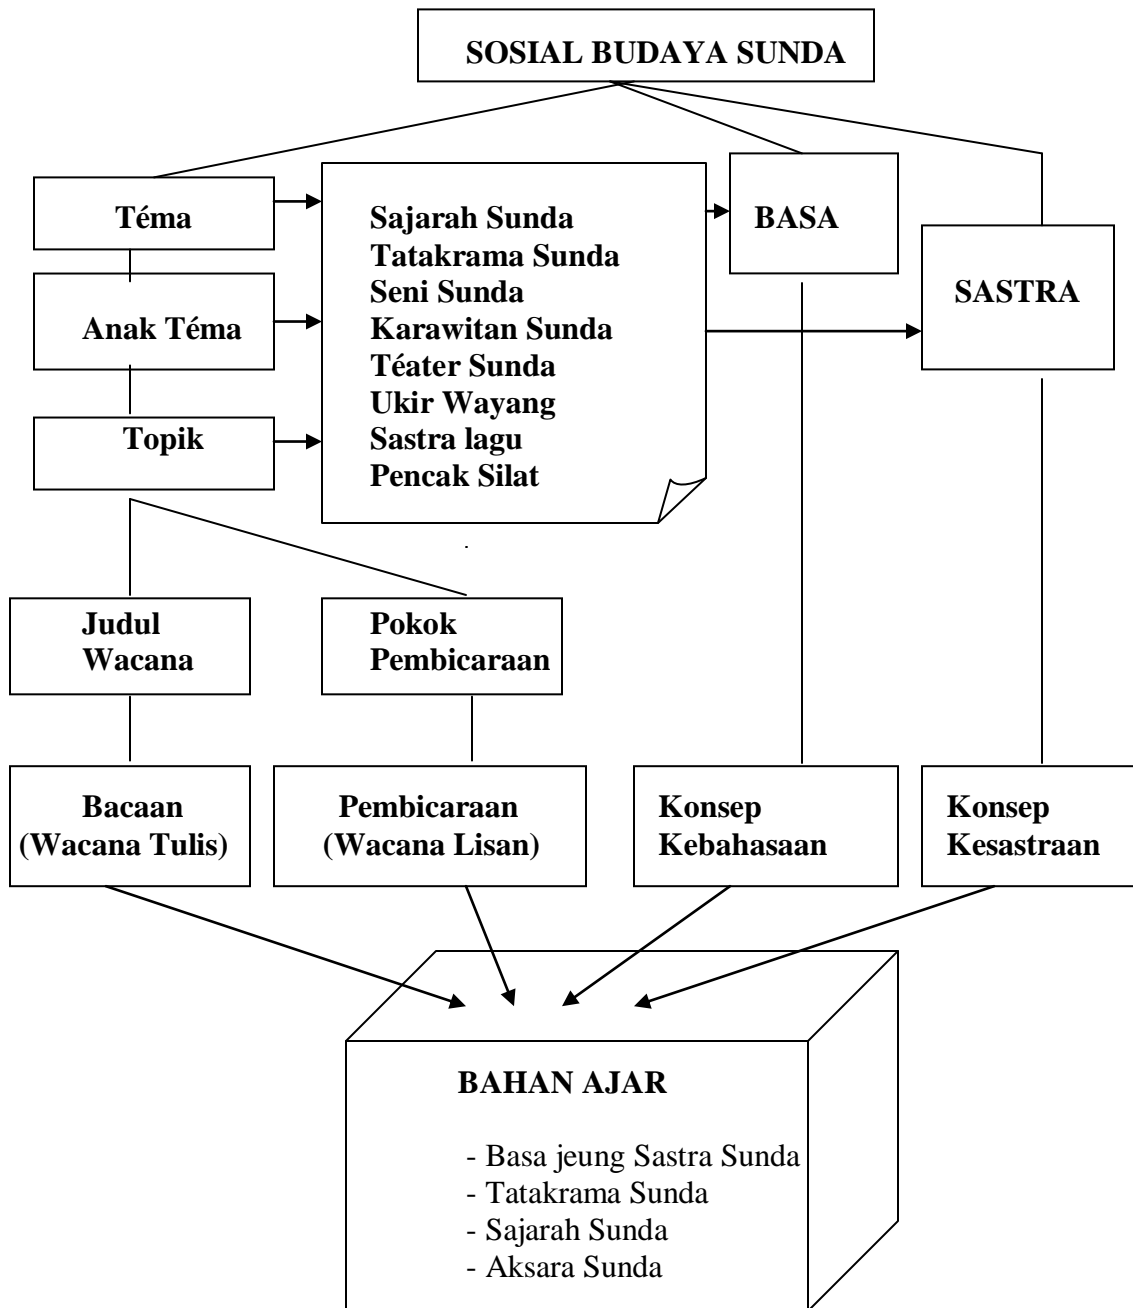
SOSIAL BUDAYA SUNDA

Téma

Anak Téma

Topik

Sajarah Sunda
Tatakrama Sunda
Seni Sunda
Karawitan Sunda
Téater Sunda
Ukir Wayang
Sastra lagu
Pencak Silat

BASA

SASTRA

Judul Wacana

Pokok Pembicaraan

Bacaan (Wacana Tulis)

Pembicaraan (Wacana Lisan)

Konsep Kebahasaan

Konsep Kesastraan

BAHAN AJAR

- Basa jeung Sastra Sunda
- Tatakrama Sunda
- Sajarah Sunda
- Aksara Sunda